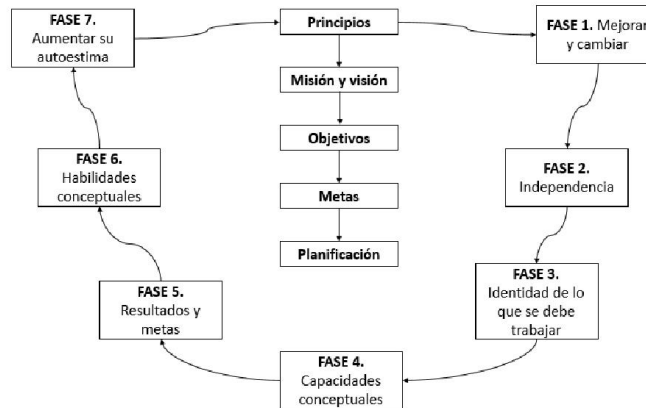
FASE 7.
Aumentar su autoestima

Principios

Misión y visión

Objetivos

Metas

Planificación

FASE 1. Mejorar y cambiar

FASE 2.
Independencia

FASE 3.
Identidad de lo que se debe trabajar

FASE 4.
Capacidades conceptuales

FASE 5.
Resultados y metas

FASE 6.
Habilidades conceptuales